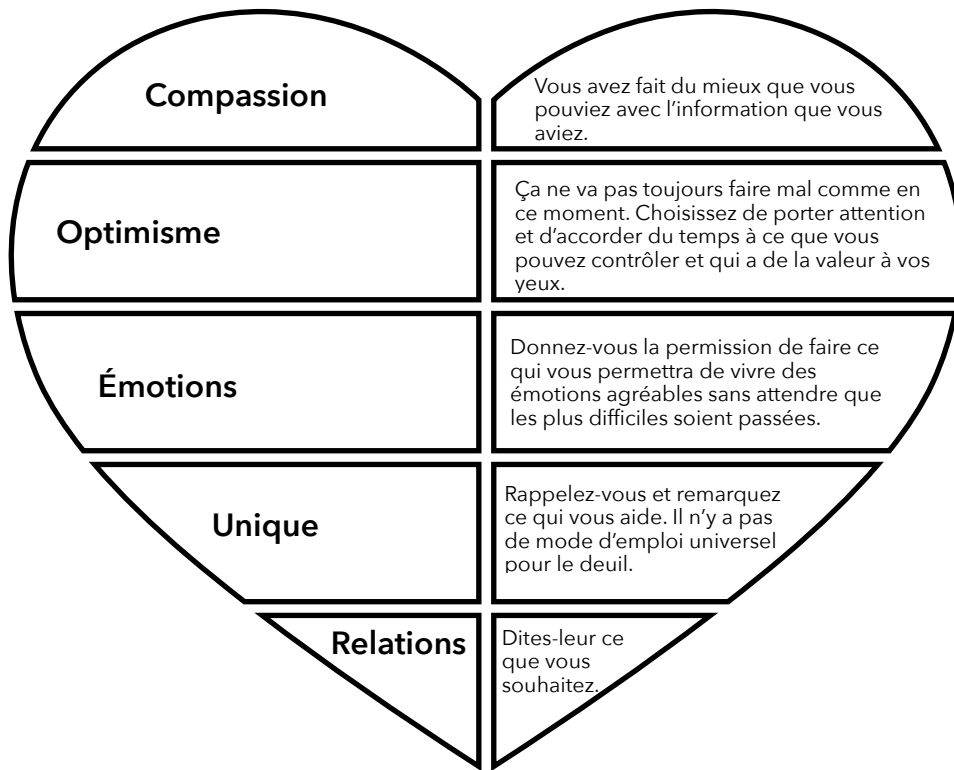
Compassion

Vous avez fait du mieux que vous pouviez avec l'information que vous aviez.

Optimisme

Ça ne va pas toujours faire mal comme en ce moment. Choisissez de porter attention et d'accorder du temps à ce que vous pouvez contrôler et qui a de la valeur à vos yeux.

Émotions

Donnez-vous la permission de faire ce qui vous permettra de vivre des émotions agréables sans attendre que les plus difficiles soient passées.

Unique

Rappelez-vous et remarquez ce qui vous aide. Il n'y a pas de mode d'emploi universel pour le deuil.

Relations

Dites-leur ce que vous souhaitez.